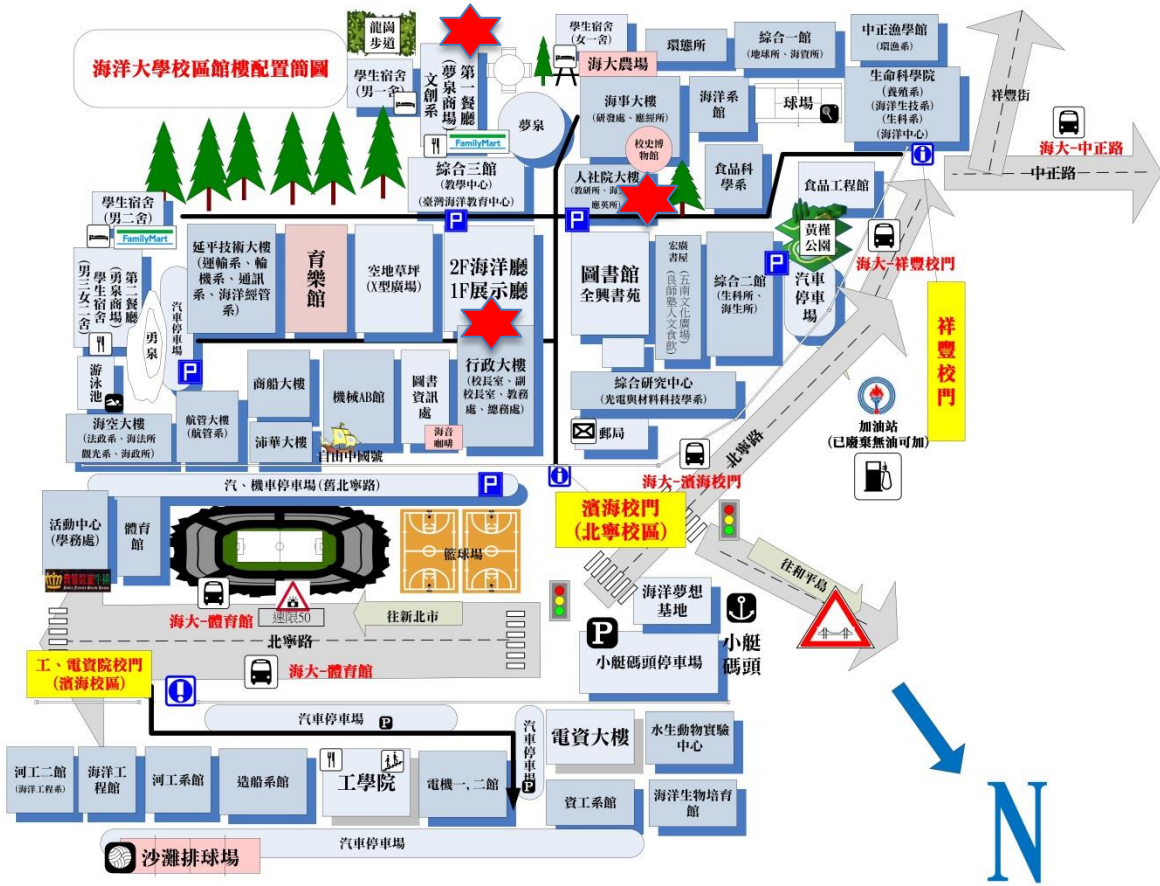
海洋大學校區館樓配置簡圖

龍崗步道

學生宿舍(男一舍)

文創系

第一餐廳(夢泉商場)

FamilyMart

夢泉

學生宿舍(女一舍)

海大農場

環態所

綜合一館(地球所、海資所)

中正漁學館(環漁系)

生命科學院(養殖系)(海洋生技系)(生科系)(海洋中心)

祥豐街

海大-中正路

中正路

海事大樓(研發處、應經所)

海洋系館

球場

校史博物館

食品科學系

人社院大樓(教研所、海...應英所)

食品工程館

綜合三館(教學中心)(臺灣海洋教育中心)

學生宿舍(男二舍)

FamilyMart

學生宿舍(男三女二舍)

第二餐廳(勇泉商場)

勇泉

汽車停車場

延平技術大樓(運輸系、輪機系、通訊系、海洋經管系)

育樂館

空地草坪(X型廣場)

2F海洋廳 1F展示廳

圖書館 全興書苑

宏廣書屋(五南文化廣場)(長師思人文食飲)

綜合二館(生科所、海生所)

黃榷公園

汽車停車場

海大-祥豐校門

祥豐校門

游泳池

海空大樓(法政系、海法所觀光系、海政所)

航管大樓(航管系)

商船大樓

沛華大樓

機械AB館

自由中國號

圖書資訊處

海音咖啡

行政大樓(校長室、副校長室、教務處、總務處)

綜合研究中心(光電與材料科技學系)

郵局

北寧路

加油站(已廢棄無油可加)

汽、機車停車場(舊北寧路)

海大-濱海校門

濱海校門(北寧校區)

活動中心(學務處)

體育館

籃球場

往和平島

海洋夢想基地

海大-體育館

速限50

往新北市

北寧路

小艇碼頭

小艇碼頭停車場

工、電資院校門(濱海校區)

海大-體育館

汽車停車場

汽車停車場

電資大樓

水生動物實驗中心

河工二館(海洋工程系)

海洋工程館

河工系館

造船系館

工學院

電機一,二館

資工系館

海洋生物培育館

汽車停車場

沙灘排球場

N